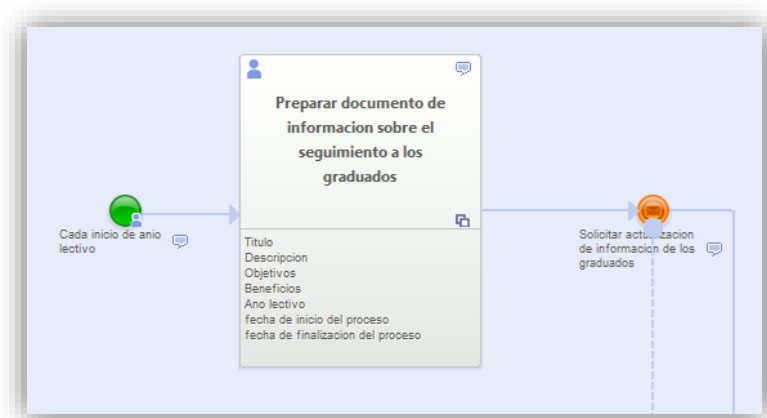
Preparar documento de informacion sobre el seguimiento a los graduados

Titulo
Descripcion
Objetivos
Beneficios
Ano lectivo
fecha de inicio del proceso
fecha de finalizacion del proceso

Cada inicio de anio lectivo

Solicitar actu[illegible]zacion de informacion de los graduados